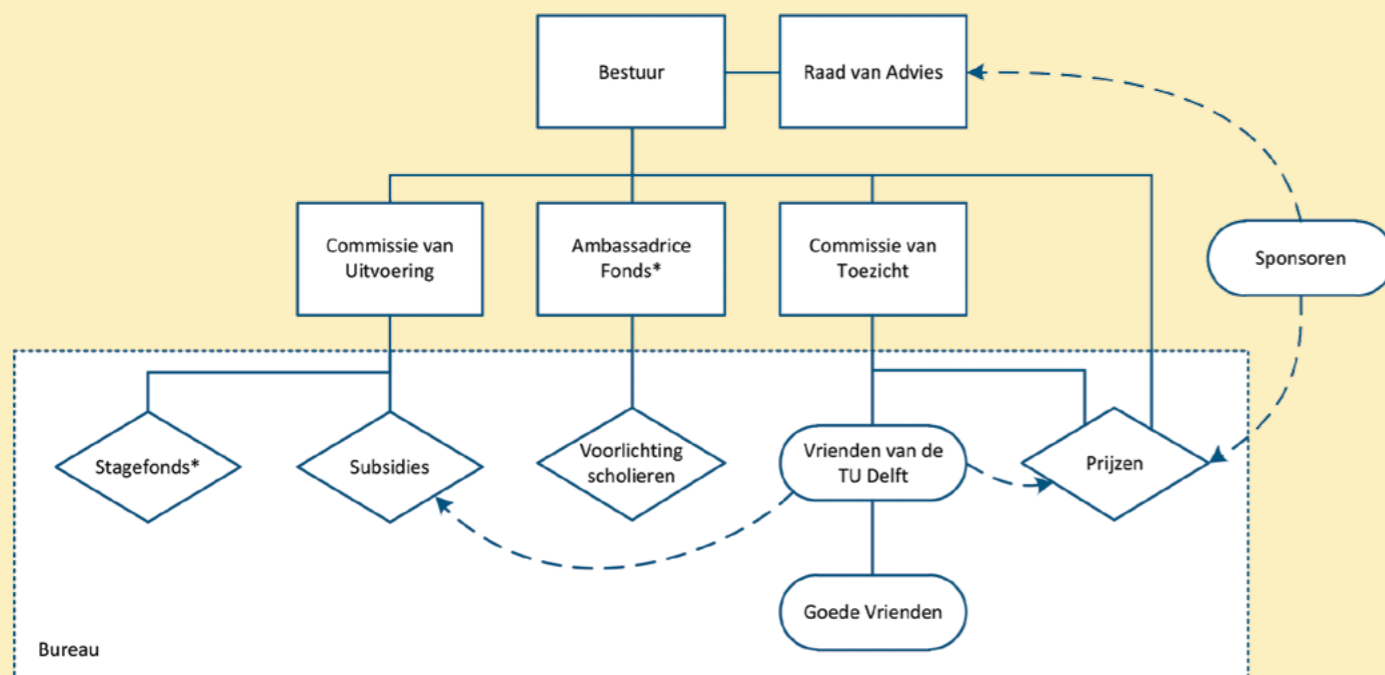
Bestuur

Raad van Advies

Commissie van Uitvoering

Ambassadrice Fonds*

Commissie van Toezicht

Sponsoren

Stagefonds*

Subsidies

Voorlichting scholieren

Vrienden van de TU Delft

Prijzen

Goede Vrienden

Bureau